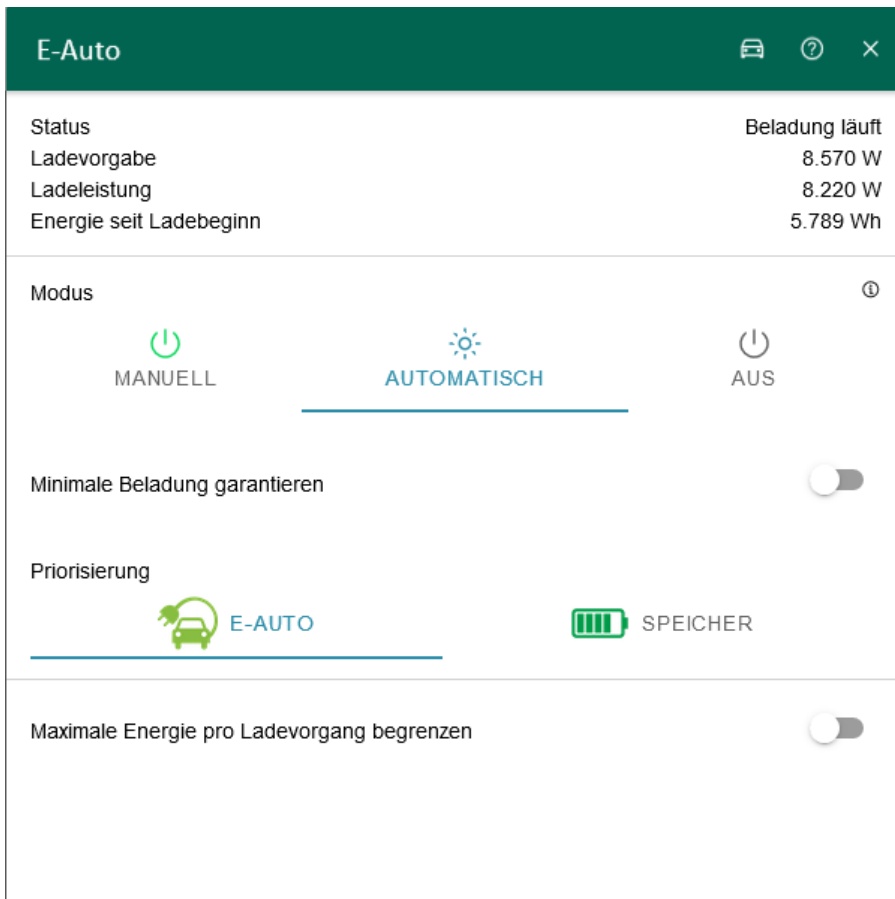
E-Auto

Status
Beladung läuft

Ladevorgabe
8.570 W

Ladeleistung
8.220 W

Energie seit Ladebeginn
5.789 Wh

Modus

MANUELL
AUTOMATISCH
AUS

Minimale Beladung garantieren

Priorisierung

E-AUTO
SPEICHER

Maximale Energie pro Ladevorgang begrenzen